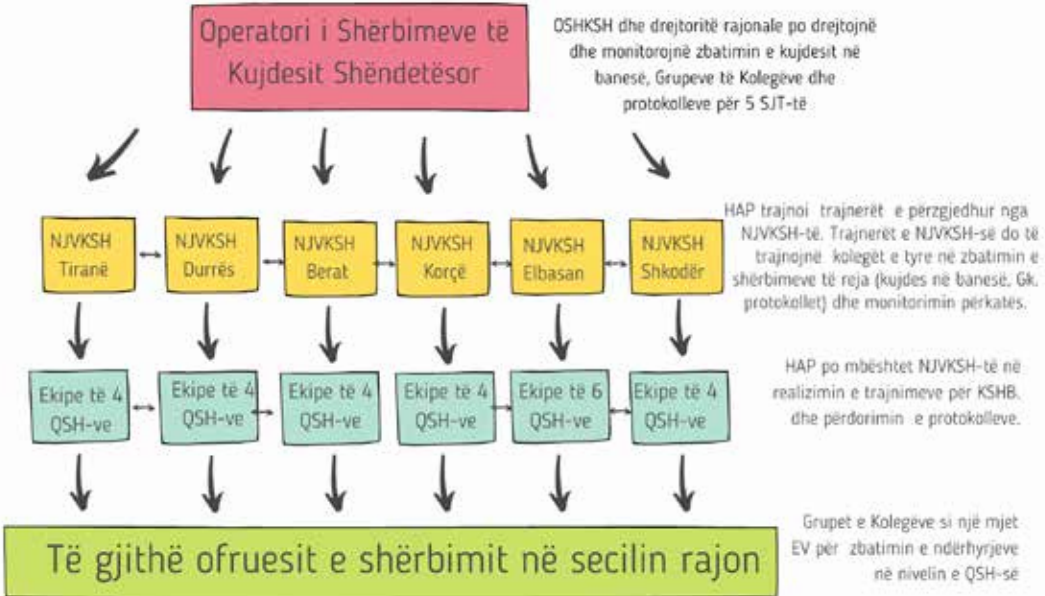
Operatori i Shërbimeve të Kujdesit Shëndetësor

OSHKSH dhe drejtoritë rajonale po drejtojnë dhe monitorojnë zbatimin e kujdesit në banesë, Grupeve të Kolegëve dhe protokolleve për 5 SJT-të

NJVKSH Tiranë

NJVKSH Durrës

NJVKSH Berat

NJVKSH Korçë

NJVKSH Elbasan

NJVKSH Shkodër

HAP trajnoi trajnerët e përzgjedhur nga NJVKSH-të. Trajnerët e NJVKSH-së do të trajnojnë kolegët e tyre në zbatimin e shërbimeve të reja (kujdes në banesë, Gk, protokollet) dhe monitorimin përkatës.

Ekipe të 4 QSH-ve

Ekipe të 4 QSH-ve

Ekipe të 4 QSH-ve

Ekipe të 4 QSH-ve

Ekipe të 6 QSH-ve

Ekipe të 4 QSH-ve

HAP po mbështet NJVKSH-të në realizimin e trajnimeve për KSHB. dhe përdorimin e protokolleve.

Të gjithë ofruesit e shërbimit në secilin rajon

Grupet e Kolegëve si një mjet EV për zbatimin e ndërhyrjeve në nivelin e QSH-së